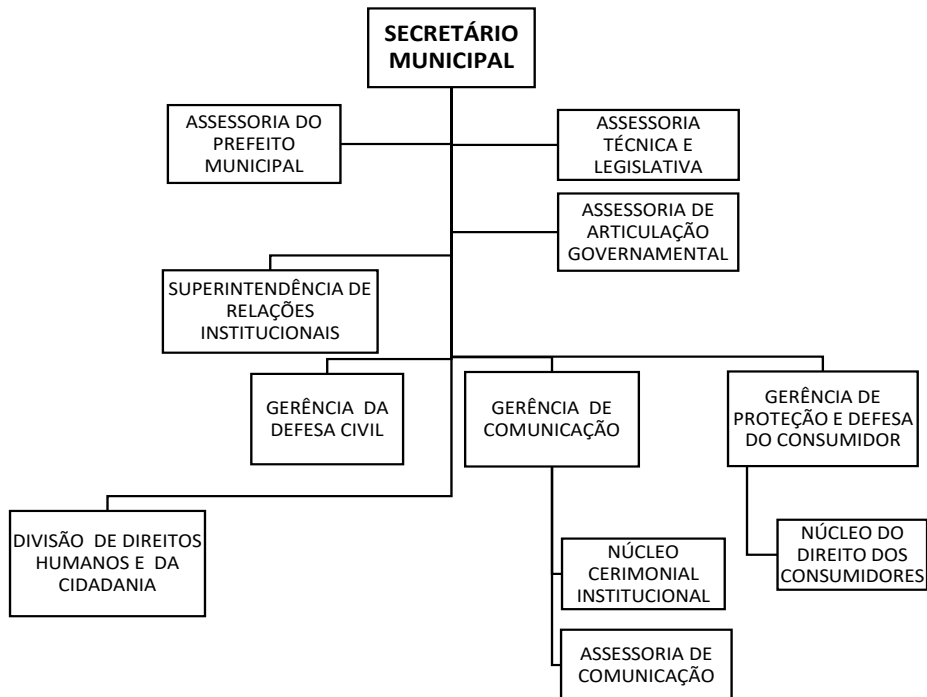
SECRETÁRIO MUNICIPAL

ASSESSORIA DO PREFEITO MUNICIPAL

ASSESSORIA TÉCNICA E LEGISLATIVA

ASSESSORIA DE ARTICULAÇÃO GOVERNAMENTAL

SUPERINTENDÊNCIA DE RELAÇÕES INSTITUCIONAIS

GERÊNCIA DA DEFESA CIVIL

GERÊNCIA DE COMUNICAÇÃO

GERÊNCIA DE PROTEÇÃO E DEFESA DO CONSUMIDOR

DIVISÃO DE DIREITOS HUMANOS E DA CIDADANIA

NÚCLEO CERIMONIAL INSTITUCIONAL

ASSESSORIA DE COMUNICAÇÃO

NÚCLEO DO DIREITO DOS CONSUMIDORES